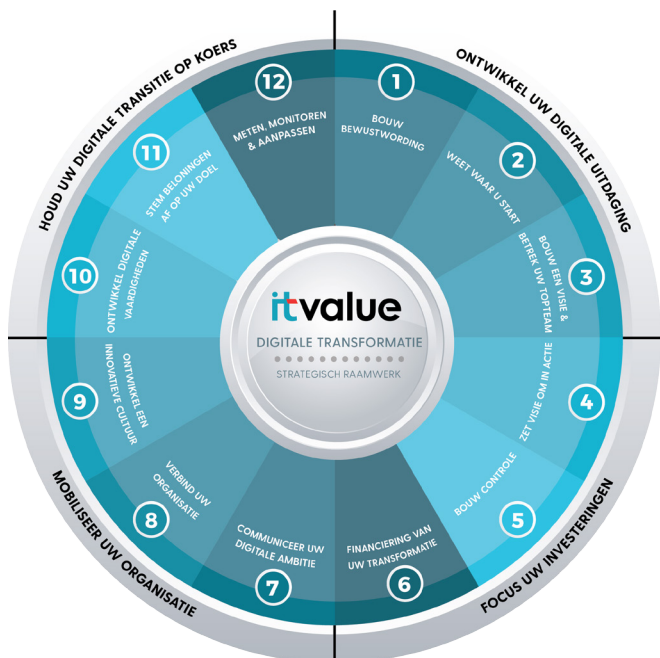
HOUD UW DIGITALE TRANSITIE OP KOERS

ONTWIKKEL UW DIGITALE UITDAGING

FOCUS UW INVESTERINGEN

MOBILISEER UW ORGANISATIE

1
BOUW BEWUSTWORDING

2
WEET WAAR U START

3
BOUW EEN VISIE & BETREK UW TOPTEAM

4
ZET VISIE OM IN ACTIE

5
BOUW CONTROLE

6
FINANCIERING VAN UW TRANSFORMATIE

7
COMMUNICEER UW DIGITALE AMBITIE

8
VERBIND UW ORGANISATIE

9
ONTWIKKEL EEN INNOVATIEVE CULTUUR

10
ONTWIKKEL DIGITALE VAARDIGHEDEN

11
STEM BELONINGEN AF OP UW DOEL

12
METEN, MONITOREN & AANPASSEN

itvalue
DIGITALE TRANSFORMATIE
STRATEGISCH RAAMWERK